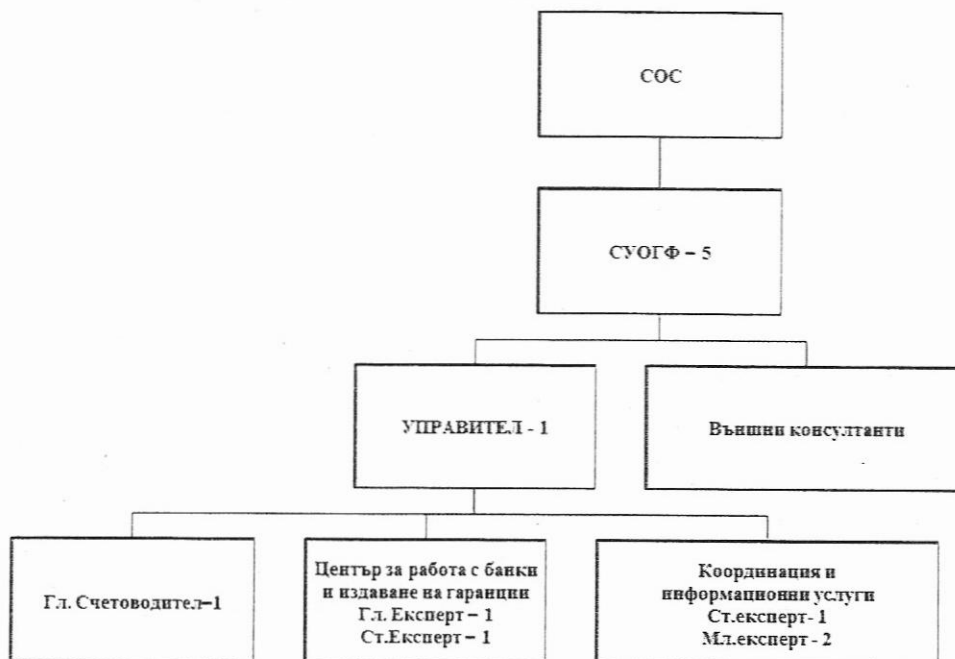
СОС

СУОГФ – 5

УПРАВИТЕЛ - 1

Външни консултанти

Гл. Счетоводител–1

Център за работа с банки и издаване на гаранции
Гл. Експерт – 1
Ст.Експерт – 1

Координация и информационни услуги
Ст.експерт - 1
Мл.експерт - 2